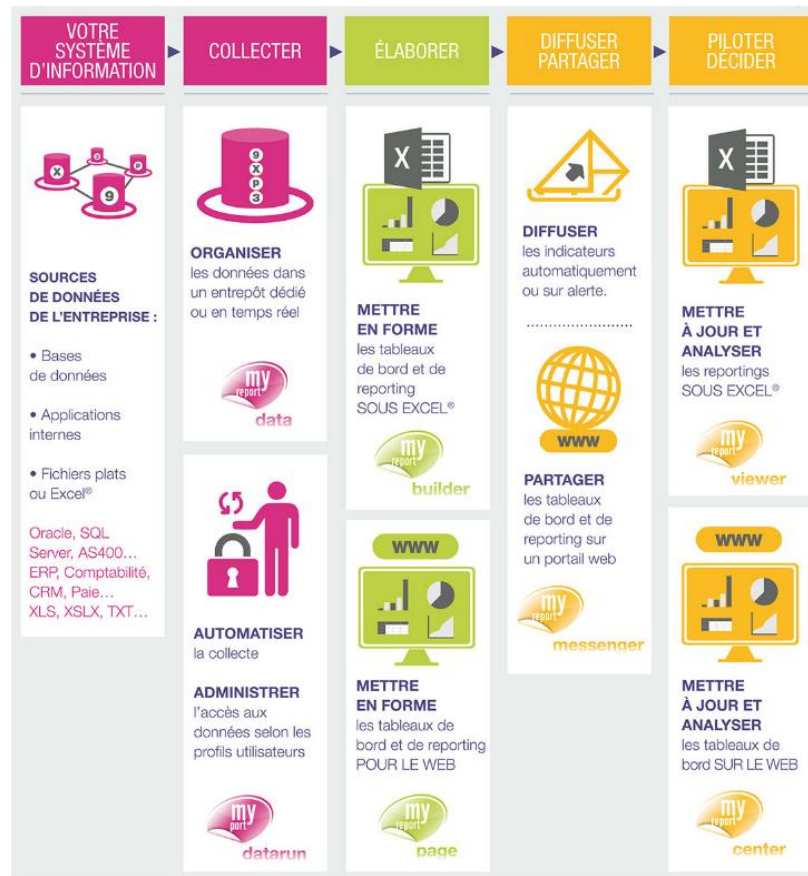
VOTRE SYSTÈME D'INFORMATION

COLLECTER

ÉLABORER

DIFFUSER PARTAGER

PILOTER DÉCIDER

X O 9

SOURCES DE DONNÉES DE L'ENTREPRISE :

• Bases de données

• Applications internes

• Fichiers plats ou Excel®

Oracle, SQL Server, AS400… ERP, Comptabilité, CRM, Paie… XLS, XSLX, TXT…

9 X P 3

ORGANISER les données dans un entrepôt dédié ou en temps réel

my report data

AUTOMATISER la collecte

ADMINISTRER l'accès aux données selon les profils utilisateurs

my report datarun

X

METTRE EN FORME les tableaux de bord et de reporting SOUS EXCEL®

my report builder

WWW

METTRE EN FORME les tableaux de bord et de reporting POUR LE WEB

my report page

DIFFUSER les indicateurs automatiquement ou sur alerte.

WWW

PARTAGER les tableaux de bord et de reporting sur un portail web

my report messenger

X

METTRE À JOUR ET ANALYSER les reportings SOUS EXCEL®

my report viewer

WWW

METTRE À JOUR ET ANALYSER les tableaux de bord SUR LE WEB

my report center